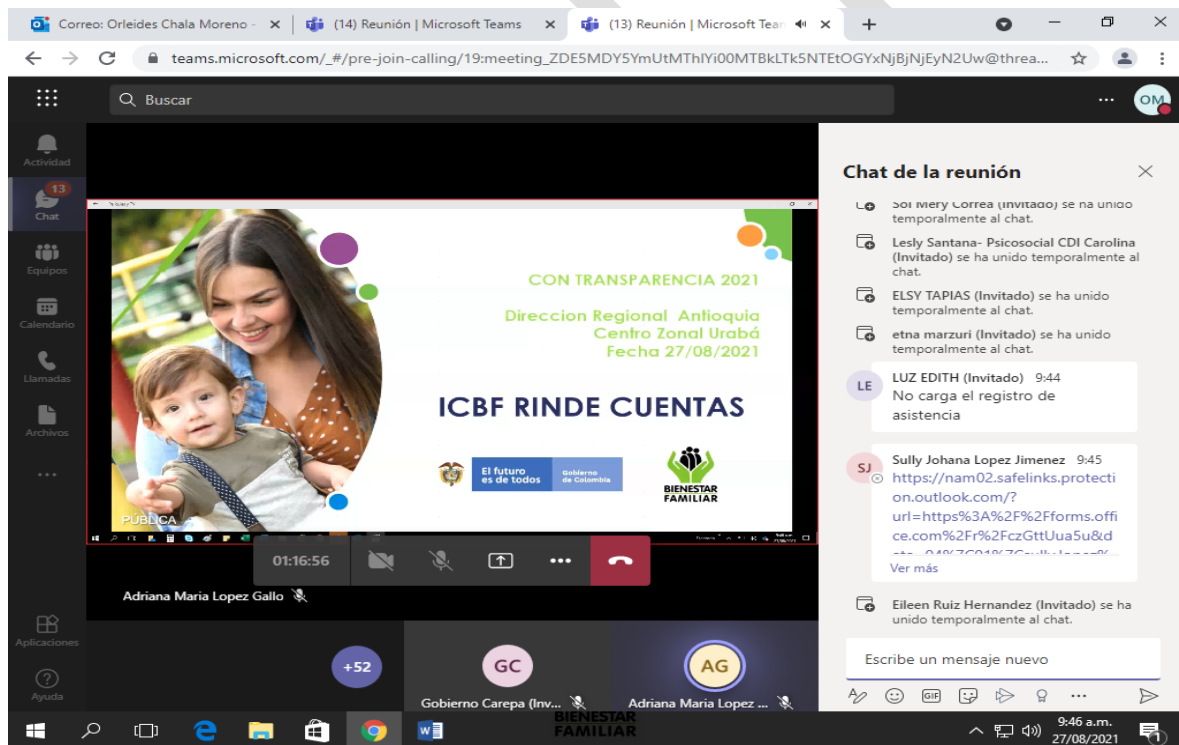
Correo: Orleides Chala Moreno -
(14) Reunión | Microsoft Teams
(13) Reunión | Microsoft Tean

teams.microsoft.com/_#/pre-join-calling/19:meeting_ZDE5MDY5YmUtMThlYi00MTBkLTk5NTEtOGYxNjBjNjEyN2Uw@threa...

Buscar

OM

Actividad
13
Chat
Equipos
Calendario
Llamadas
Archivos
...
Aplicaciones
Ayuda

CON TRANSPARENCIA 2021

Direccion Regional Antioquia
Centro Zonal Urabá
Fecha 27/08/2021

ICBF RINDE CUENTAS

El futuro es de todos
Gobierno de Colombia

BIENESTAR FAMILIAR

PÚBLICA

01:16:56

Adriana Maria Lopez Gallo

+52
GC
Gobierno Carepa (Inv...
AG
Adriana Maria Lopez ...

Chat de la reunión

Sol Mery Correa (Invitado) se ha unido temporalmente al chat.

Lesly Santana- Psicosocial CDI Carolina (Invitado) se ha unido temporalmente al chat.

ELSY TAPIAS (Invitado) se ha unido temporalmente al chat.

etna marzuri (Invitado) se ha unido temporalmente al chat.

LE
LUZ EDITH (Invitado) 9:44
No carga el registro de asistencia

SJ
Sully Johana Lopez Jimenez 9:45
https://nam02.safelinks.protection.outlook.com/?url=https%3A%2F%2Fforms.office.com%2Fr%2FczGttUua5u&d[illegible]
Ver más

Eileen Ruiz Hernandez (Invitado) se ha unido temporalmente al chat.

Escribe un mensaje nuevo

BIENESTAR FAMILIAR

9:46 a.m.
27/08/2021